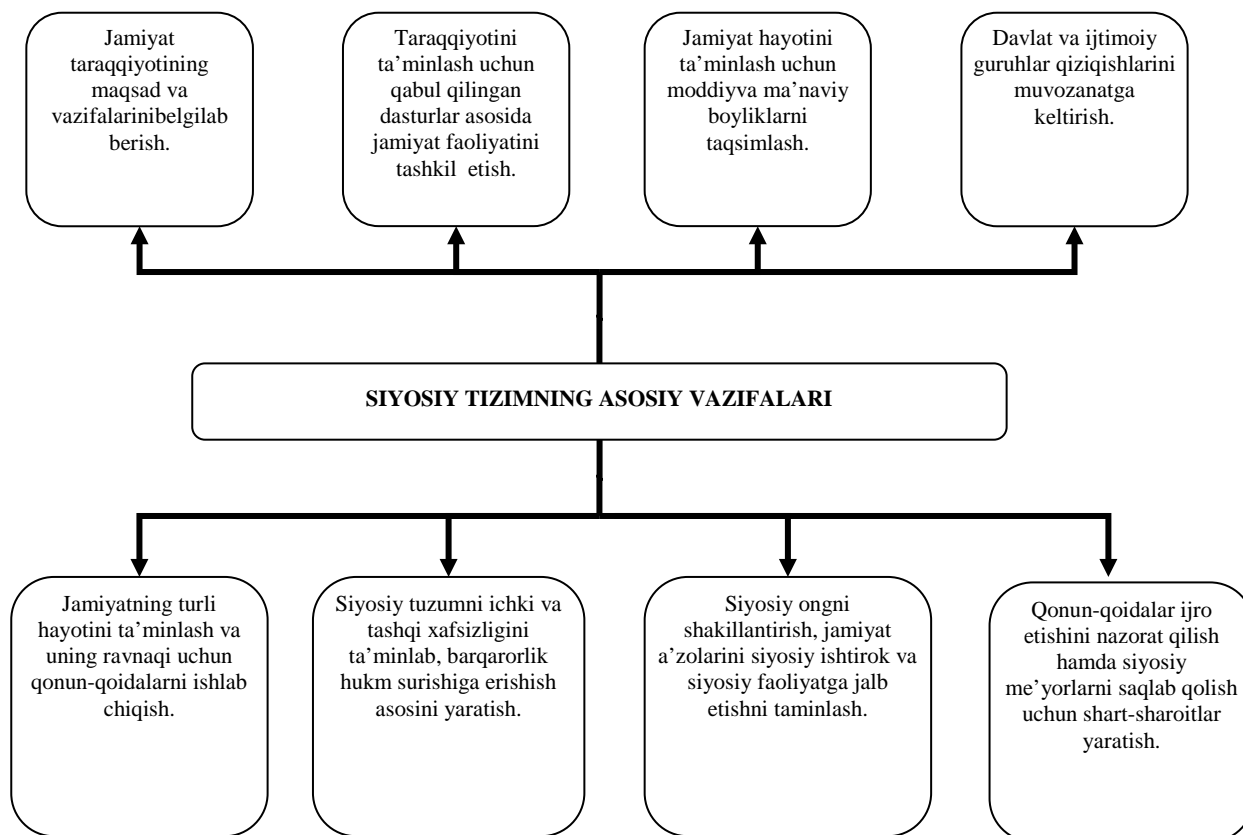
Jamiyat taraqqiyotining maqsad va vazifalarinibelgilab berish.

Taraqqiyotini ta'minlash uchun qabul qilingan dasturlar asosida jamiyat faoliyatini tashkil etish.

Jamiyat hayotini ta'minlash uchun moddiyva ma'naviy boyliklarni taqsimlash.

Davlat va ijtimoiy guruhlar qiziqishlarini muvozanatga keltirish.

SIYOSIY TIZIMNING ASOSIY VAZIFALARI

Jamiyatning turli hayotini ta'minlash va uning ravnaqi uchun qonun-qoidalarni ishlab chiqish.

Siyosiy tuzumni ichki va tashqi xafsizligini ta'minlab, barqarorlik hukm surishiga erishish asosini yaratish.

Siyosiy ongni shakillantirish, jamiyat a'zolarini siyosiy ishtirok va siyosiy faoliyatga jalb etishni taminlash.

Qonun-qoidalar ijro etishini nazorat qilish hamda siyosiy me'yorlarni saqlab qolish uchun shart-sharoitlar yaratish.